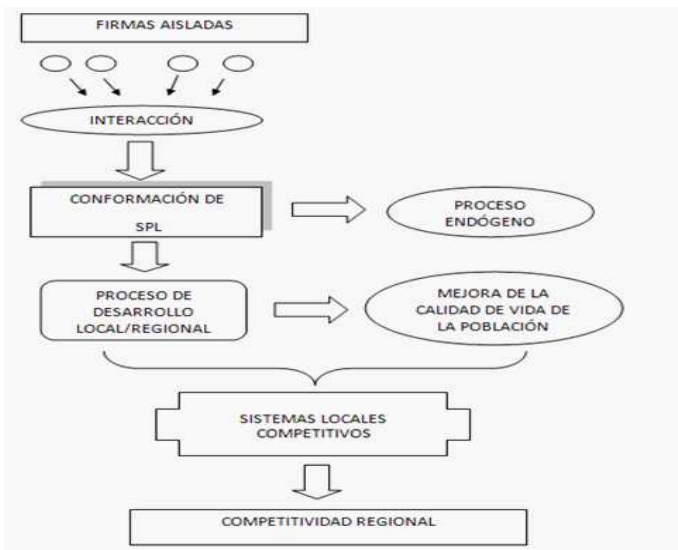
FIRMAS AISLADAS

INTERACCIÓN

CONFORMACIÓN DE SPL

PROCESO ENDÓGENO

PROCESO DE DESARROLLO LOCAL/REGIONAL

MEJORA DE LA CALIDAD DE VIDA DE LA POBLACIÓN

SISTEMAS LOCALES COMPETITIVOS

COMPETITIVIDAD REGIONAL